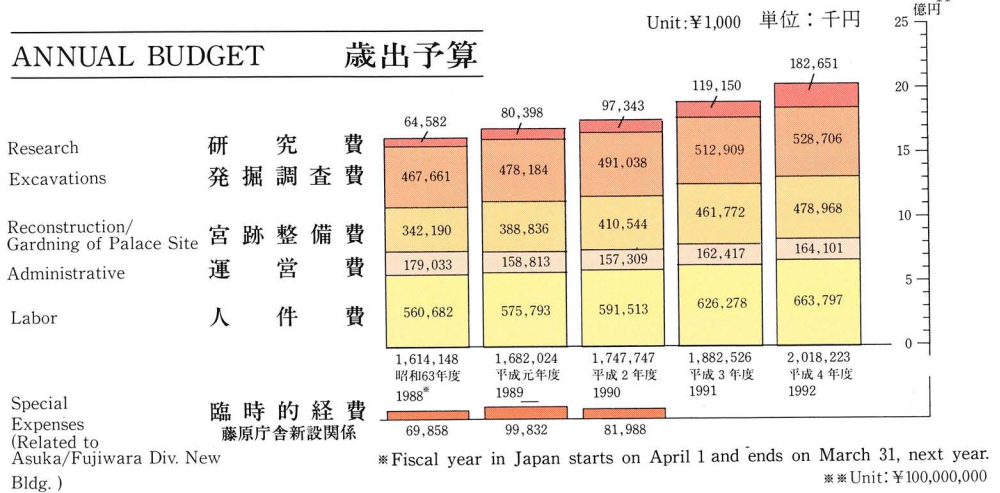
ANNUAL BUDGET 歳出予算

Unit:¥1,000 単位：千円

億円
25
20
15
10
5
0

Research 研究費
Excavations 発掘調査費
Reconstruction/ Gardning of Palace Site 宮跡整備費
Administrative 運営費
Labor 人件費

| | 昭和63年度 1988※ | 平成元年度 1989 | 平成２年度 1990 | 平成３年度 1991 | 平成４年度 1992 |
|---|---|---|---|---|---|
| Research | 64,582 | 80,398 | 97,343 | 119,150 | 182,651 |
| Excavations | 467,661 | 478,184 | 491,038 | 512,909 | 528,706 |
| Reconstruction | 342,190 | 388,836 | 410,544 | 461,772 | 478,968 |
| Administrative | 179,033 | 158,813 | 157,309 | 162,417 | 164,101 |
| Labor | 560,682 | 575,793 | 591,513 | 626,278 | 663,797 |
| Total | 1,614,148 | 1,682,024 | 1,747,747 | 1,882,526 | 2,018,223 |

Special Expenses (Related to Asuka/Fujiwara Div. New Bldg.) 臨時的経費 藤原庁舎新設関係
69,858 99,832 81,988

※Fiscal year in Japan starts on April 1 and ends on March 31, next year.
※※Unit: ¥100,000,000